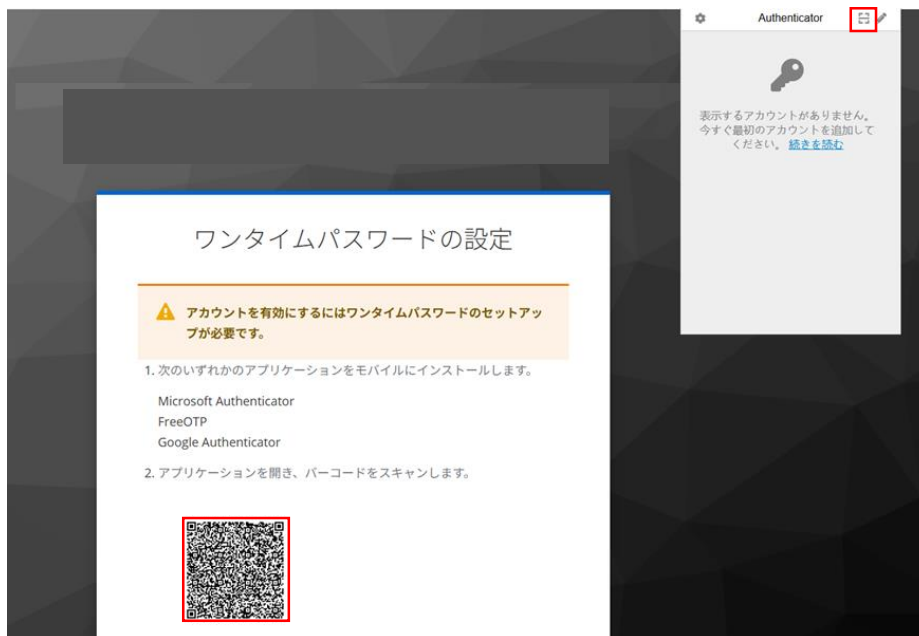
Authenticator

表示するアカウントがありません。今すぐ最初のアカウントを追加してください。 続きを読む

ワンタイムパスワードの設定

アカウントを有効にするにはワンタイムパスワードのセットアップが必要です。

1. 次のいずれかのアプリケーションをモバイルにインストールします。

Microsoft Authenticator
FreeOTP
Google Authenticator

2. アプリケーションを開き、バーコードをスキャンします。